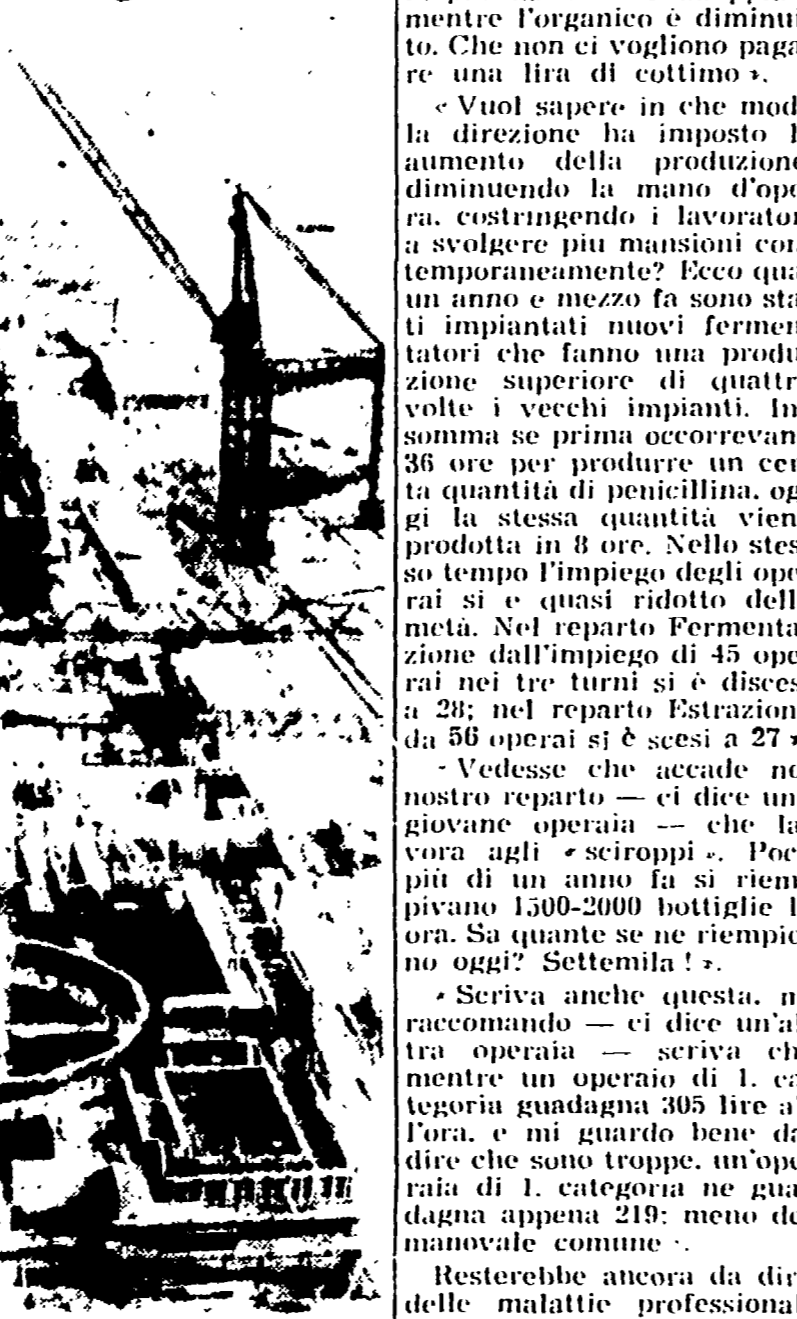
mentre l'organico è diminuito. Che non ci vogliono pagare una lira di cottimo ».

« Vuol sapere in che mod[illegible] la direzione ha imposto l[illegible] aumento della produzione diminuendo la mano d'opera, costringendo i lavorator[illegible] a svolgere piu mansioni contemporaneamente? Ecco qua: un anno e mezzo fa sono stati impiantati nuovi fermentatori che fanno una produzione superiore di quattr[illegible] volte i vecchi impianti. In somma se prima occorrevan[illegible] 36 ore per produrre un certa quantità di penicillina, oggi la stessa quantità vien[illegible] prodotta in 8 ore. Nello stesso tempo l'impiego degli operai si è quasi ridotto dell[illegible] metà. Nel reparto Fermentazione dall'impiego di 45 operai nei tre turni si è disces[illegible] a 28; nel reparto Estrazion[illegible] da 56 operai si è scesi a 27 ».

« Vedesse che accade n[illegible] nostro reparto — ci dice un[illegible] giovane operaia — che lavora agli « sciroppi ». Poc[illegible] più di un anno fa si riempivano 1500-2000 bottiglie l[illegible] ora. Sa quante se ne riempio no oggi? Settemila! ».

« Scriva anche questa, m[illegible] raccomando — ci dice un'altra operaia — scriva ch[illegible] mentre un operaio di 1. categoria guadagna 305 lire a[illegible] l'ora, e mi guardo bene da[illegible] dire che sono troppe, un'operaia di 1. categoria ne guadagna appena 219: meno de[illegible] manovale comune ».

Resterebbe ancora da dir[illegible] delle malattie professional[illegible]